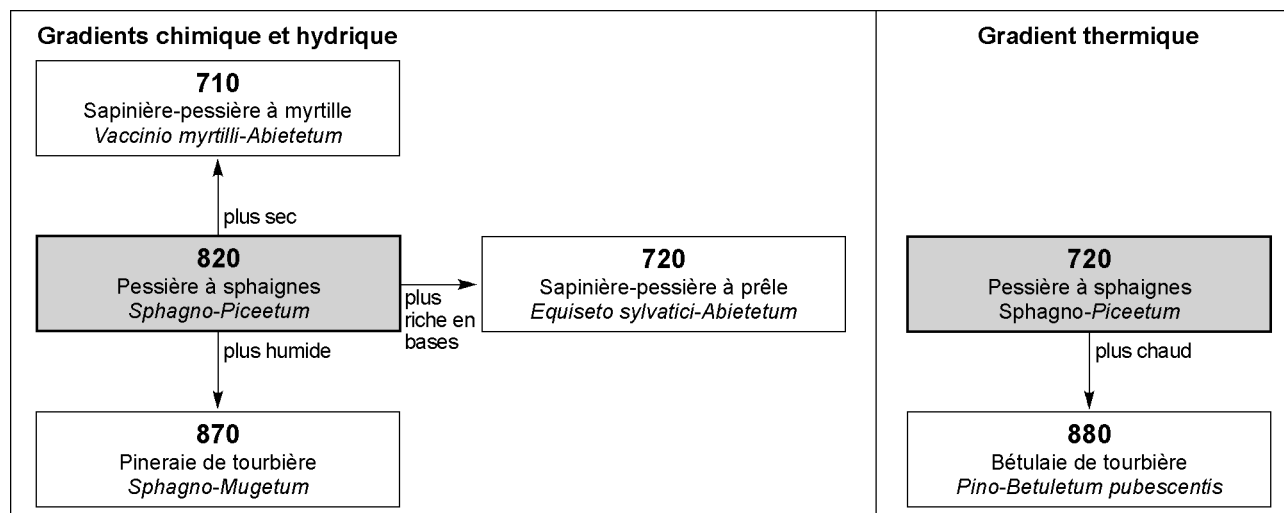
Gradients chimique et hydrique

710
Sapinière-pessière à myrtille
Vaccinio myrtilli-Abietetum

plus sec

820
Pessière à sphaignes
Sphagno-Piceetum

plus riche en bases

720
Sapinière-pessière à prêle
Equiseto sylvatici-Abietetum

plus humide

870
Pineraie de tourbière
Sphagno-Mugetum

Gradient thermique

720
Pessière à sphaignes
Sphagno-Piceetum

plus chaud

880
Bétulaie de tourbière
Pino-Betuletum pubescentis